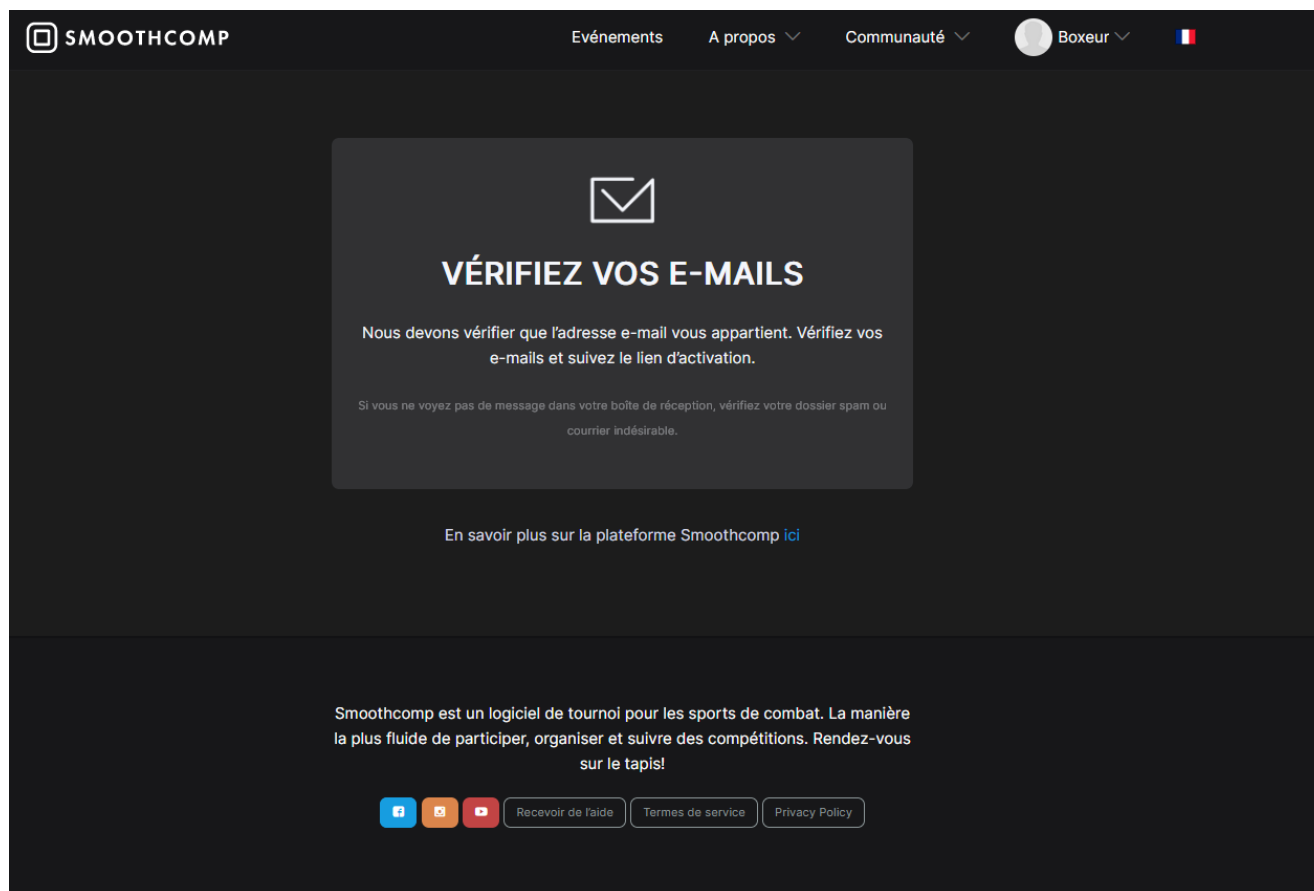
SMOOTHCOMP

Evénements A propos Communauté Boxeur

VÉRIFIEZ VOS E-MAILS

Nous devons vérifier que l'adresse e-mail vous appartient. Vérifiez vos e-mails et suivez le lien d'activation.

Si vous ne voyez pas de message dans votre boîte de réception, vérifiez votre dossier spam ou courrier indésirable.

En savoir plus sur la plateforme Smoothcomp ici

Smoothcomp est un logiciel de tournoi pour les sports de combat. La manière la plus fluide de participer, organiser et suivre des compétitions. Rendez-vous sur le tapis!

Recevoir de l'aide Termes de service Privacy Policy